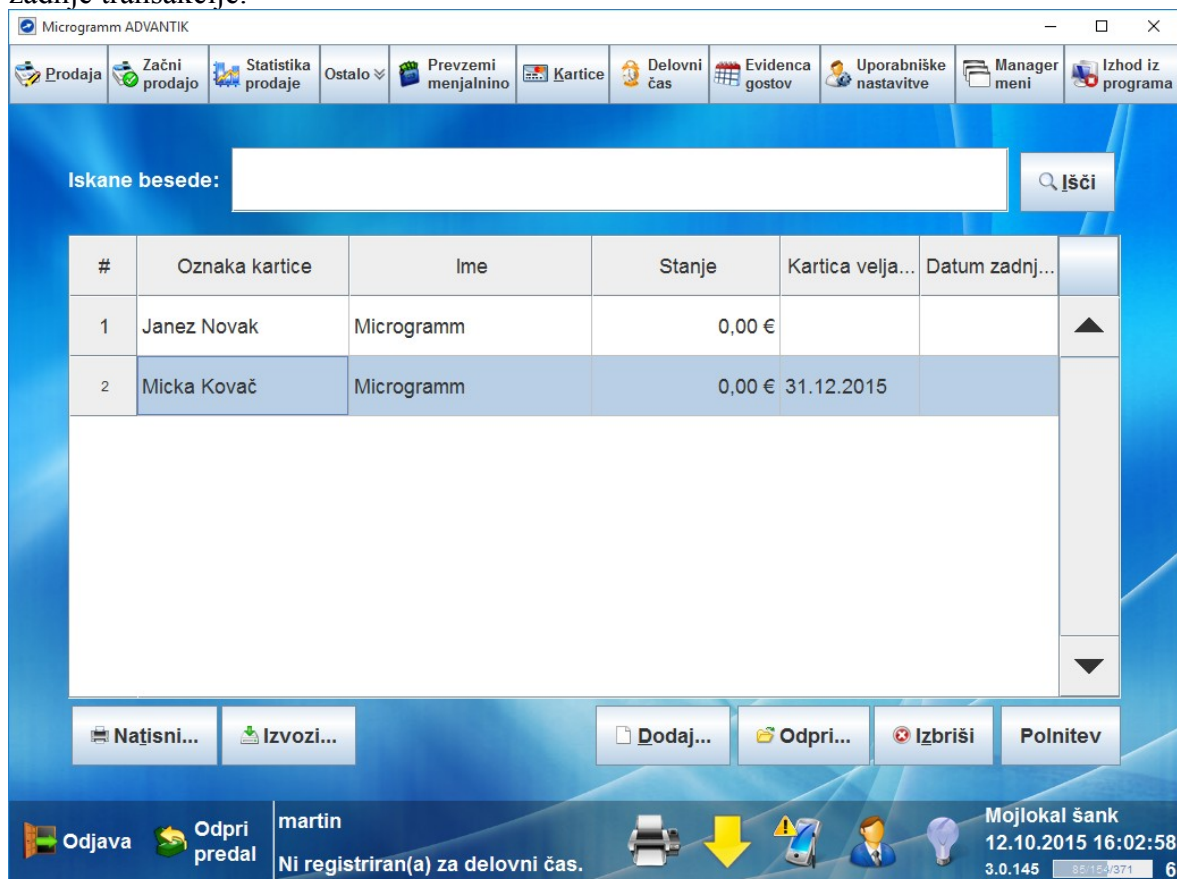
zadnje transakcije.

Microgramm ADVANTIK

Prodaja | Začni prodajo | Statistika prodaje | Ostalo | Prevzemi menjalnino | Kartice | Delovni čas | Evidenca gostov | Uporabniške nastavitve | Manager meni | Izhod iz programa

Iskane besede:

Išči

| # | Oznaka kartice | Ime | Stanje | Kartica velja... | Datum zadnj... |
|---|---|---|---|---|---|
| 1 | Janez Novak | Microgramm | 0,00 € | | |
| 2 | Micka Kovač | Microgramm | 0,00 € | 31.12.2015 | |

Natisni... | Izvozi... | Dodaj... | Odpri... | Izbriši | Polnitev

Odjava | Odpri predal | martin | Ni registriran(a) za delovni čas.

Mojlokal šank
12.10.2015 16:02:58
3.0.145 85/154/371 6